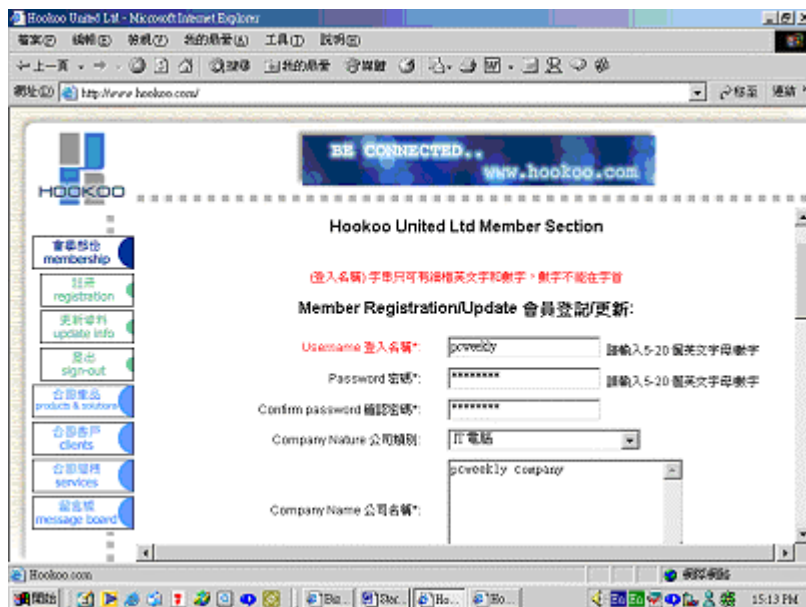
Hookoo United Ltd - Microsoft Internet Explorer

檔案(F) 編輯(E) 檢視(V) 我的最愛(A) 工具(T) 說明(H)

上一頁 搜尋 我的最愛 媒體

網址(D) http://www.hookoo.com/ 移至 連結

HOOKOO

BE CONNECTED..
www.hookoo.com

會員部份 membership

註冊 registration

更新資料 update info

登出 sign-out

公司產品 products & solutions

公司客戶 clients

公司服務 services

留言板 message board

Hookoo United Ltd Member Section

(登入名稱) 字串只可有組相英文字和數字，數字不能在字首

Member Registration/Update 會員登記/更新:

Username 登入名稱*: pcweekly 請輸入5-20 個英文字母數字

Password 密碼*: ********* 請輸入5-20 個英文字母數字

Confirm password 確認密碼*: *********

Company Nature 公司類別: IT 電腦

Company Name 公司名稱*: pcweekly Company

Hookoo.com

網際網路

開始

15:13 PM